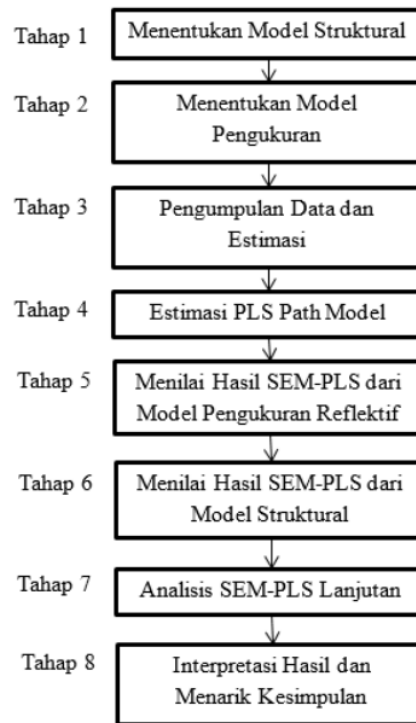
Tahap 1
Menentukan Model Struktural

Tahap 2
Menentukan Model Pengukuran

Tahap 3
Pengumpulan Data dan Estimasi

Tahap 4
Estimasi PLS Path Model

Tahap 5
Menilai Hasil SEM-PLS dari Model Pengukuran Reflektif

Tahap 6
Menilai Hasil SEM-PLS dari Model Struktural

Tahap 7
Analisis SEM-PLS Lanjutan

Tahap 8
Interpretasi Hasil dan Menarik Kesimpulan